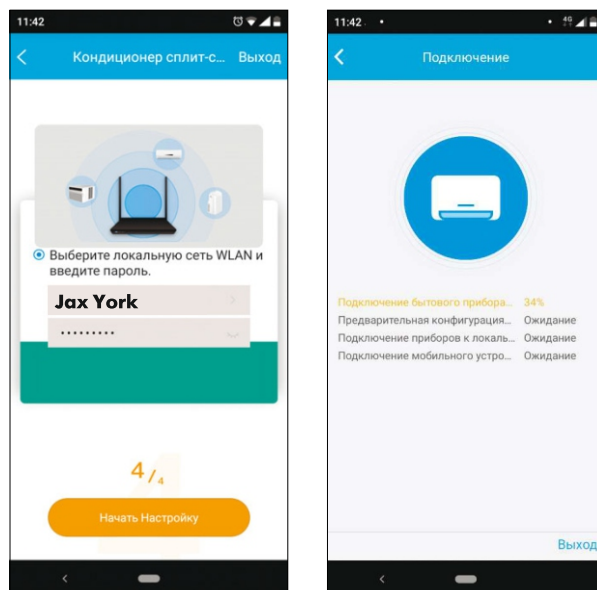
11:42

Кондиционер сплит-с... Выход

Выберите локальную сеть WLAN и введите пароль.

Jax York

•••••••••

4/4

Начать Настройку

11:42

Подключение

Подключение бытового прибора... 34%
Предварительная конфигурация... Ожидание
Подключение приборов к локаль... Ожидание
Подключение мобильного устро... Ожидание

Выход